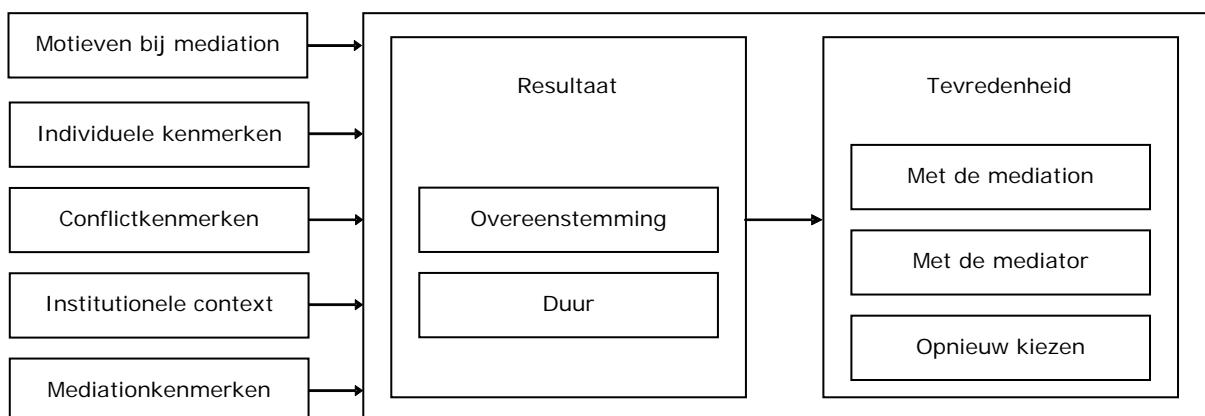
Motieven bij mediation

Individuele kenmerken

Conflictkenmerken

Institutionele context

Mediationkenmerken

Resultaat

Overeenstemming

Duur

Tevredenheid

Met de mediation

Met de mediator

Opnieuw kiezen